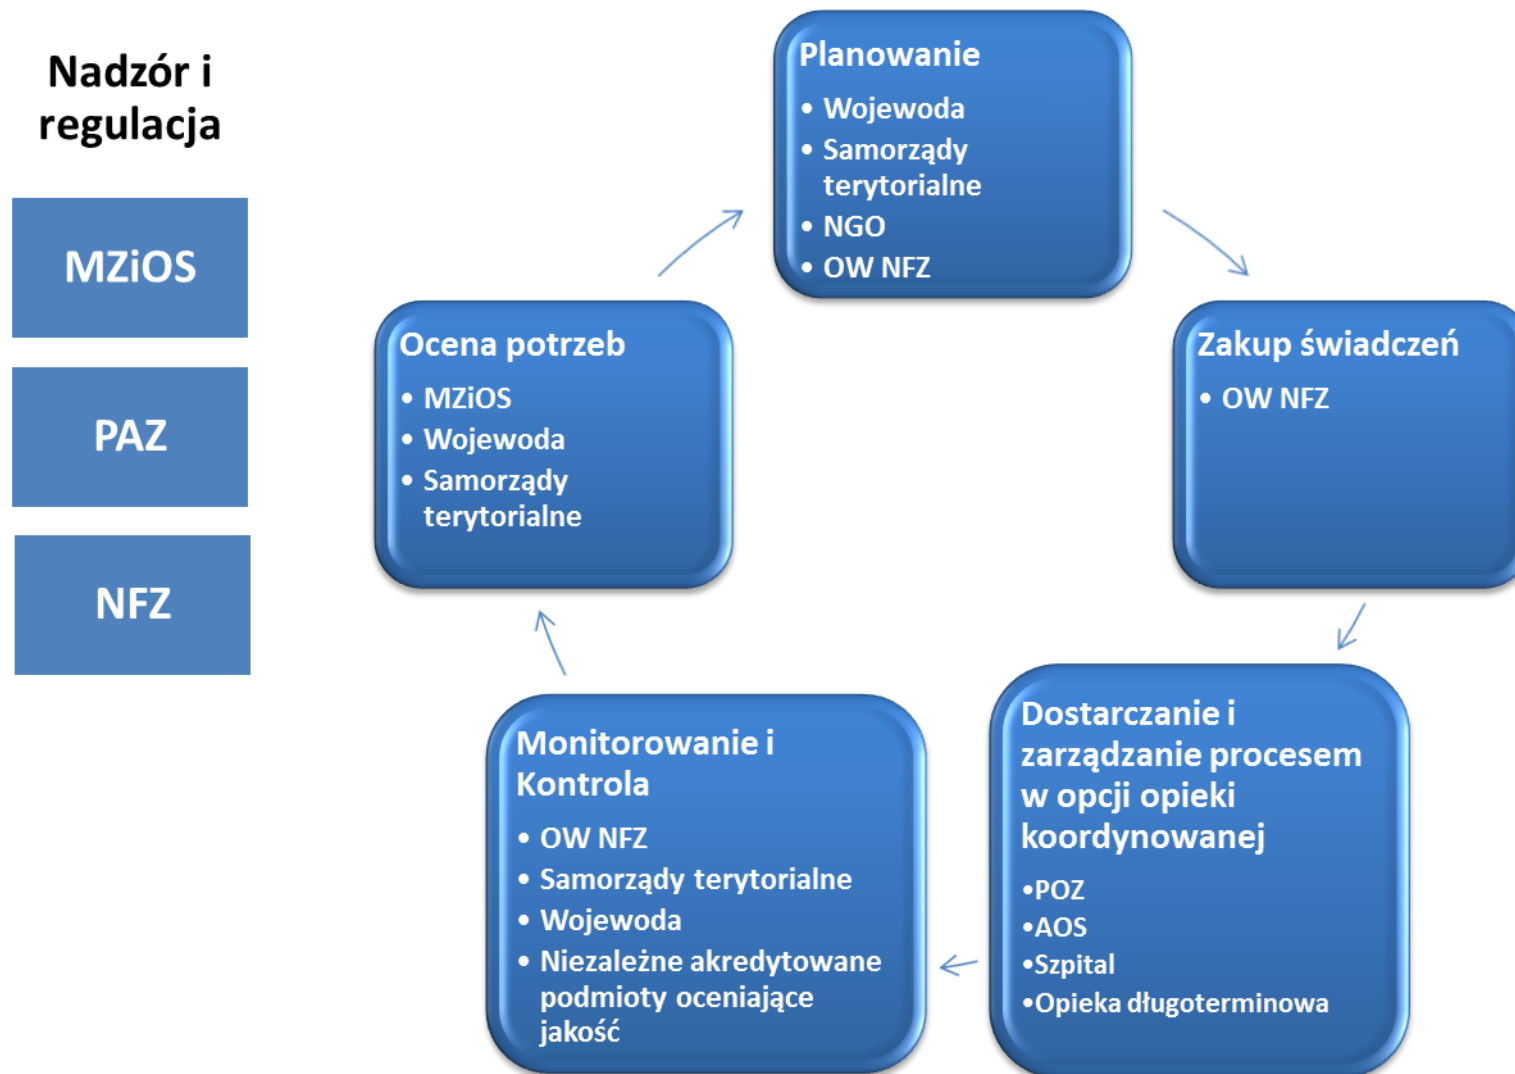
Nadzór i regulacja

MZiOS

PAZ

NFZ

Planowanie
• Wojewoda
• Samorządy terytorialne
• NGO
• OW NFZ

Zakup świadczeń
• OW NFZ

Dostarczanie i zarządzanie procesem w opcji opieki koordynowanej
•POZ
•AOS
•Szpital
•Opieka długoterminowa

Monitorowanie i Kontrola
• OW NFZ
• Samorządy terytorialne
• Wojewoda
• Niezależne akredytowane podmioty oceniające jakość

Ocena potrzeb
• MZiOS
• Wojewoda
• Samorządy terytorialne